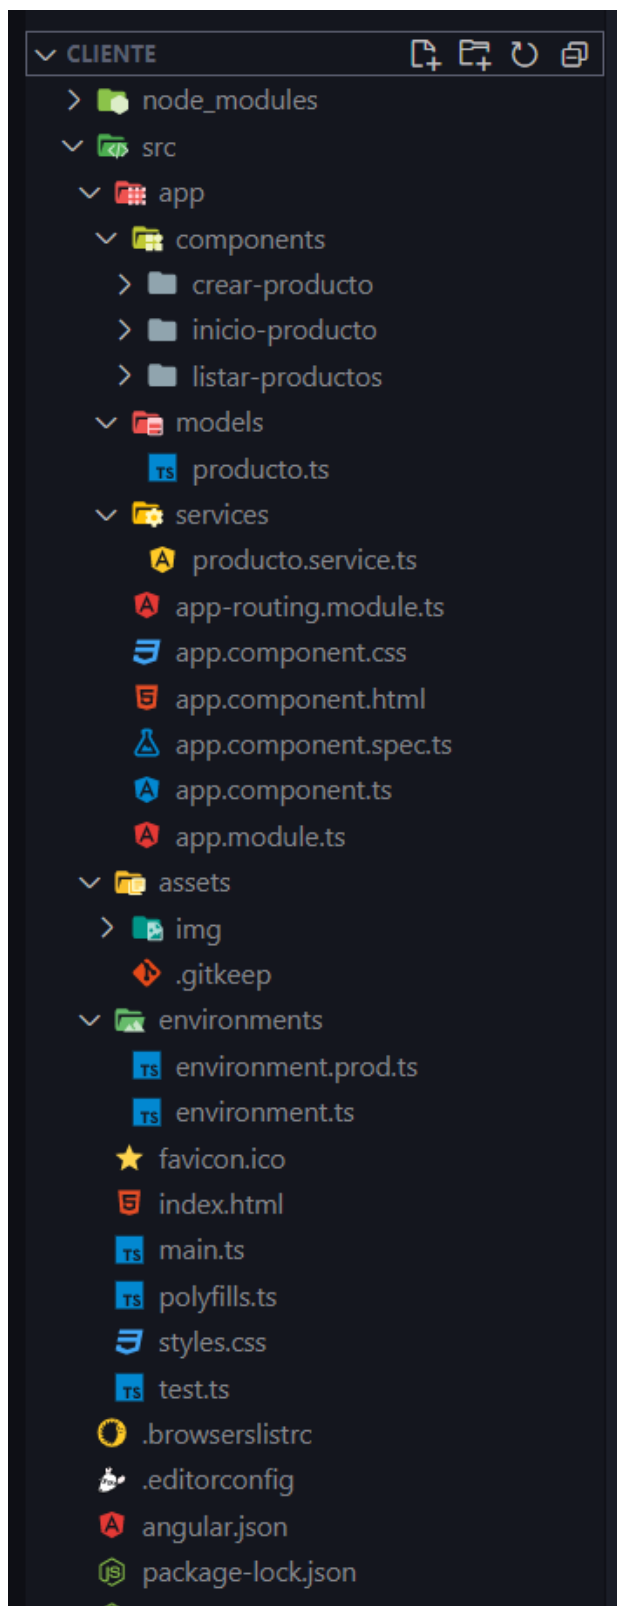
CLIENTE
node_modules
src
app
components
crear-producto
inicio-producto
listar-productos
models
TS producto.ts
services
producto.service.ts
app-routing.module.ts
app.component.css
app.component.html
app.component.spec.ts
app.component.ts
app.module.ts
assets
img
.gitkeep
environments
TS environment.prod.ts
TS environment.ts
favicon.ico
index.html
TS main.ts
TS polyfills.ts
styles.css
TS test.ts
.browserslistrc
.editorconfig
angular.json
package-lock.json